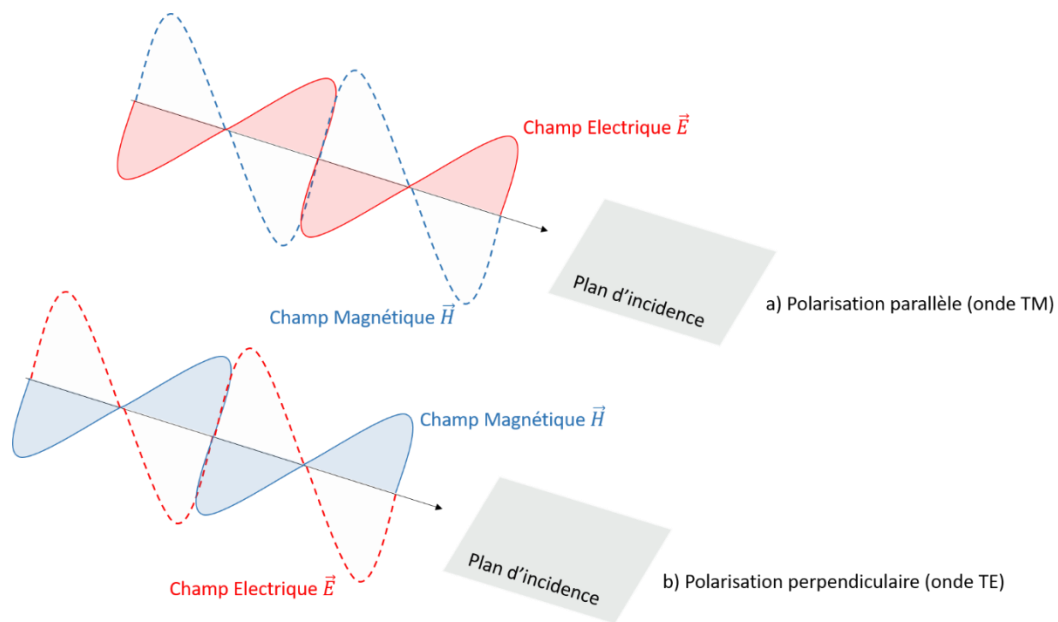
Champ Electrique $\vec{E}$

Plan d’incidence

Champ Magnétique $\vec{H}$

a) Polarisation parallèle (onde TM)

Champ Magnétique $\vec{H}$

Plan d’incidence

Champ Electrique $\vec{E}$

b) Polarisation perpendiculaire (onde TE)